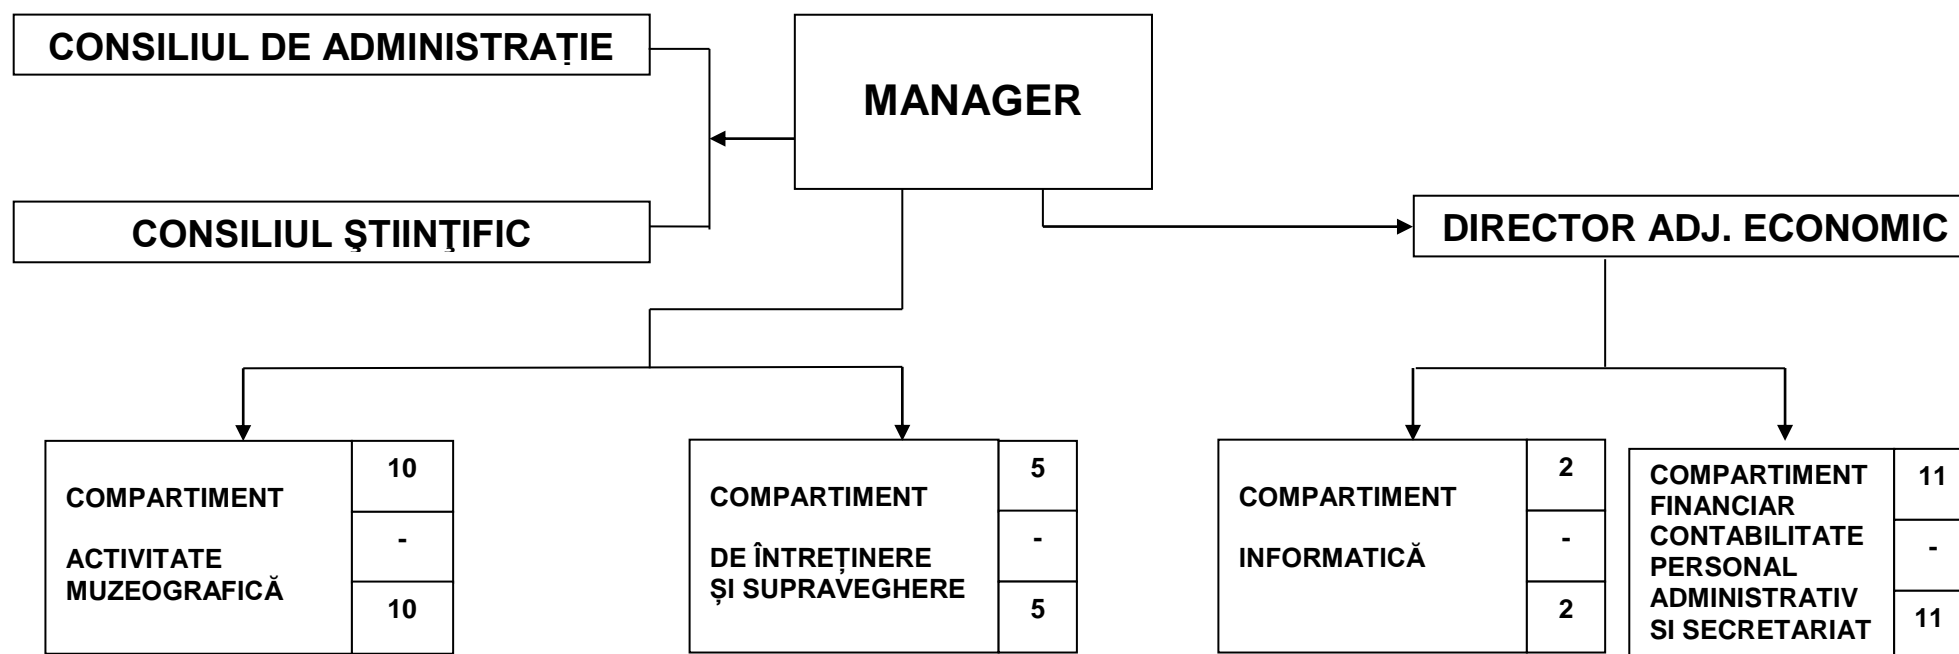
CONSILIUL DE ADMINISTRAȚIE

MANAGER

CONSILIUL ŞTIINŢIFIC

DIRECTOR ADJ. ECONOMIC

COMPARTIMENT

ACTIVITATE MUZEOGRAFICĂ

10

-

10

COMPARTIMENT

DE ÎNTREȚINERE ȘI SUPRAVEGHERE

5

-

5

COMPARTIMENT

INFORMATICĂ

2

-

2

COMPARTIMENT FINANCIAR CONTABILITATE PERSONAL ADMINISTRATIV SI SECRETARIAT

11

-

11